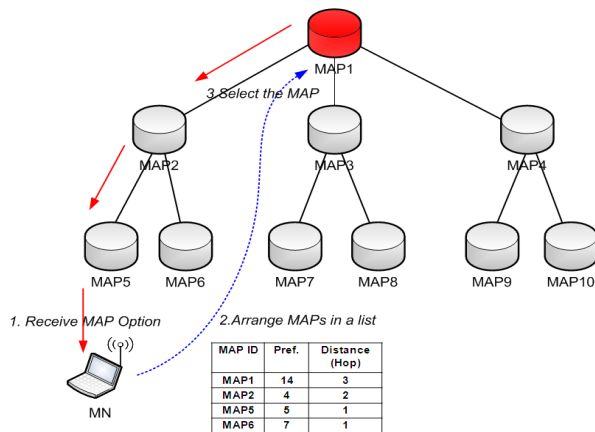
MAP1

3.Select the MAP

MAP2

MAP3

MAP4

MAP5

MAP6

MAP7

MAP8

MAP9

MAP10

1. Receive MAP Option

2.Arrange MAPs in a list

| MAP ID | Pref. | Distance (Hop) |
|---|---|---|
| MAP1 | 14 | 3 |
| MAP2 | 4 | 2 |
| MAP5 | 5 | 1 |
| MAP6 | 7 | 1 |

MN